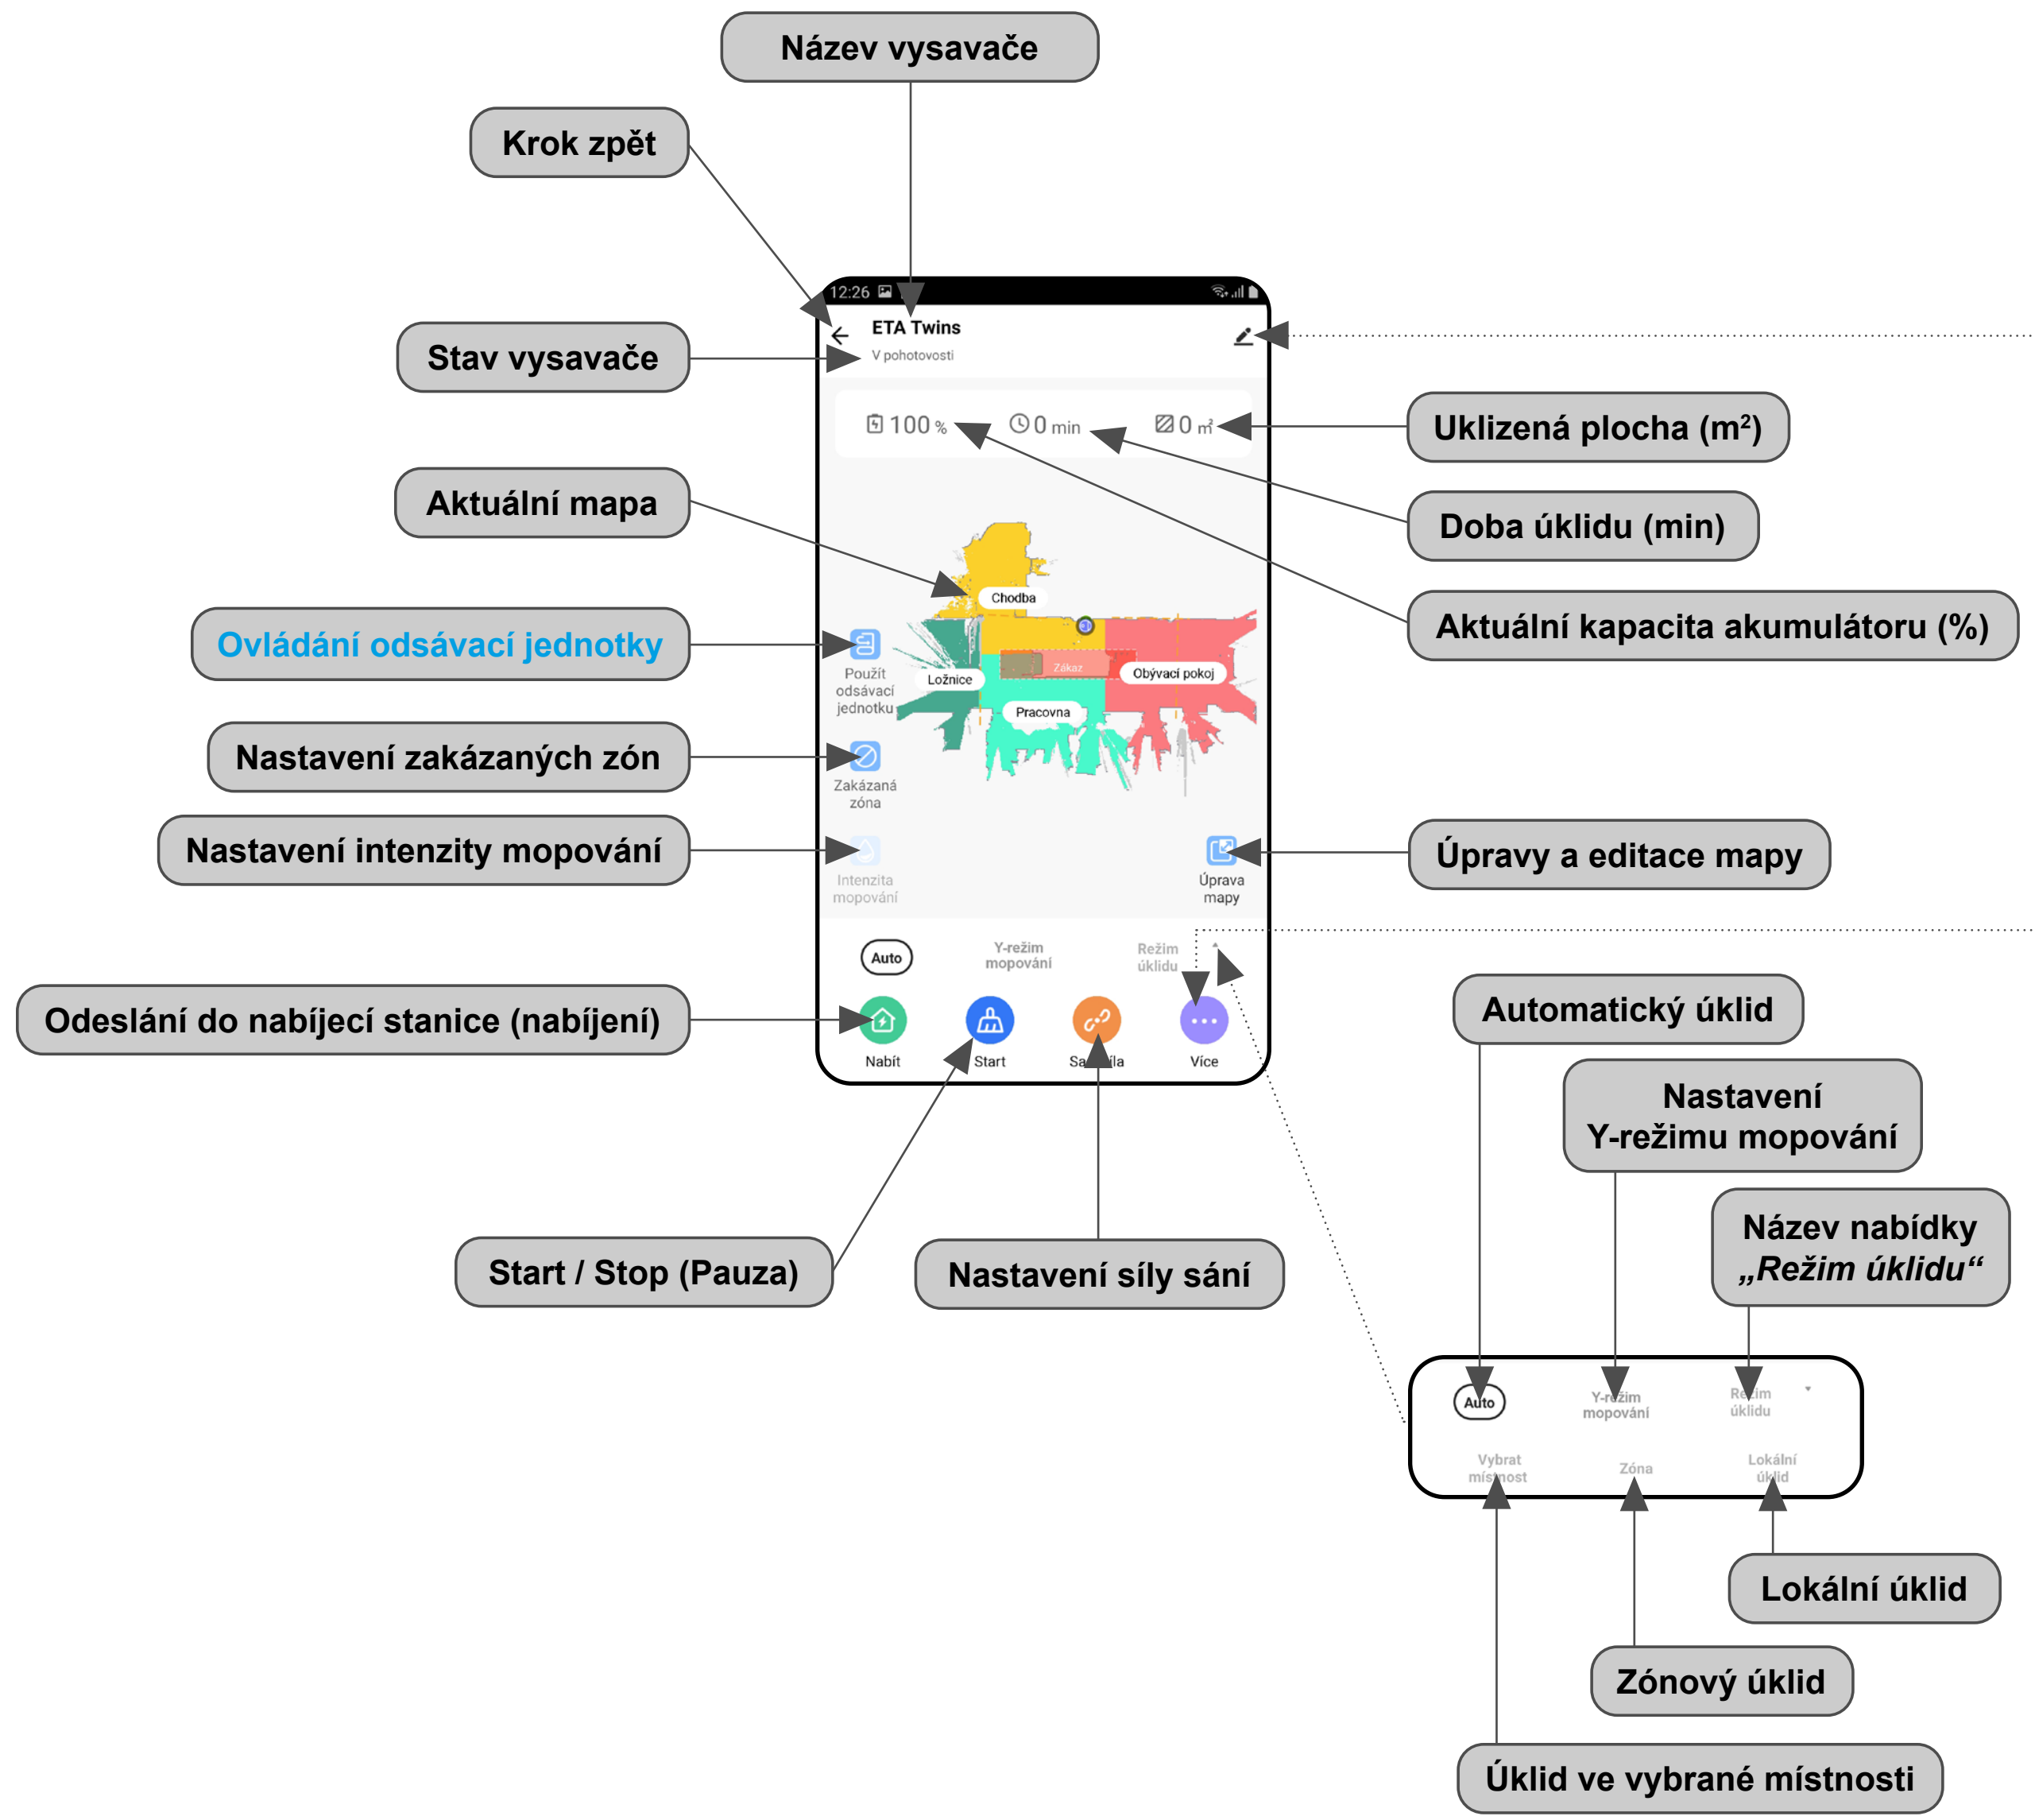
Název vysavače

Krok zpět

Stav vysavače

12:26

ETA Twins

V pohotovosti

100 %

0 min

0 m²

Uklizená plocha (m²)

Aktuální mapa

Doba úklidu (min)

Aktuální kapacita akumulátoru (%)

Chodba

Ovládání odsávací jednotky

Použít odsávací jednotku

Ložnice

Zákaz

Obývací pokoj

Pracovna

Nastavení zakázaných zón

Zakázaná zóna

Nastavení intenzity mopování

Intenzita mopování

Úprava mapy

Úpravy a editace mapy

Auto

Y-režim mopování

Režim úklidu

Automatický úklid

Odeslání do nabíjecí stanice (nabíjení)

Nabít

Start

Sa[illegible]la

Více

Nastavení Y-režimu mopování

Název nabídky „Režim úklidu“

Start / Stop (Pauza)

Nastavení síly sání

Auto

Y-režim mopování

Režim úklidu

Vybrat místnost

Zóna

Lokální úklid

Lokální úklid

Zónový úklid

Úklid ve vybrané místnosti